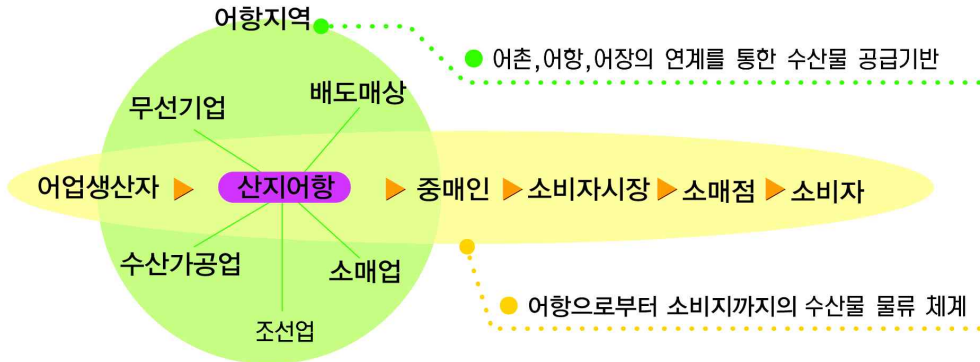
어항지역

● 어촌, 어항, 어장의 연계를 통한 수산물 공급기반

무선기업

배도매상

어업생산자 ▶ 산지어항 ▶ 중매인 ▶ 소비자시장 ▶ 소매점 ▶ 소비자

수산가공업

소매업

조선업

● 어항으로부터 소비지까지의 수산물 물류 체계